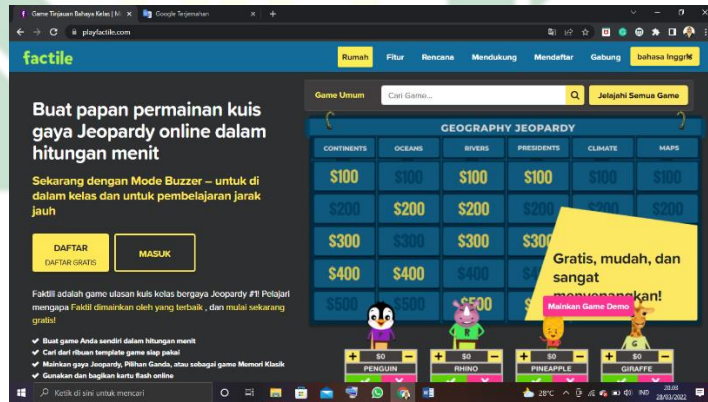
Game Tinjauan Bahaya Kelas | M ×
Google Terjemahan ×
+

playfactile.com

factile

Rumah
Fitur
Rencana
Mendukung
Mendaftar
Gabung
bahasa Inggris

Buat papan permainan kuis gaya Jeopardy online dalam hitungan menit

Sekarang dengan Mode Buzzer -- untuk di dalam kelas dan untuk pembelajaran jarak jauh

DAFTAR
DAFTAR GRATIS

MASUK

Faktil adalah game ulasan kuis kelas bergaya Jeopardy #1! Pelajari mengapa Faktil dimainkan oleh yang terbaik , dan mulai sekarang gratis!

Buat game Anda sendiri dalam hitungan menit
Cari dari ribuan template game siap pakai
Mainkan gaya Jeopardy, Pilihan Ganda, atau sebagai game Memori Klasik
Gunakan dan bagikan kartu flash online

Game Umum
Cari Game...
Jelajahi Semua Game

GEOGRAPHY JEOPARDY

| CONTINENTS | OCEANS | RIVERS | PRESIDENTS | CLIMATE | MAPS |
|---|---|---|---|---|---|
| $100 | $100 | $100 | $100 | $100 | $100 |
| $200 | $200 | $200 | $200 | $200 | $200 |
| $300 | $300 | $300 | $300 | | |
| $400 | $400 | $400 | $400 | | |
| $500 | $500 | $500 | | | |

Gratis, mudah, dan sangat menyenangkan!

Mainkan Game Demo

$0 PENGUIN
$0 RHINO
$0 PINEAPPLE
$0 GIRAFFE

Ketik di sini untuk mencari
28°C
IND
20.08
28/03/2022